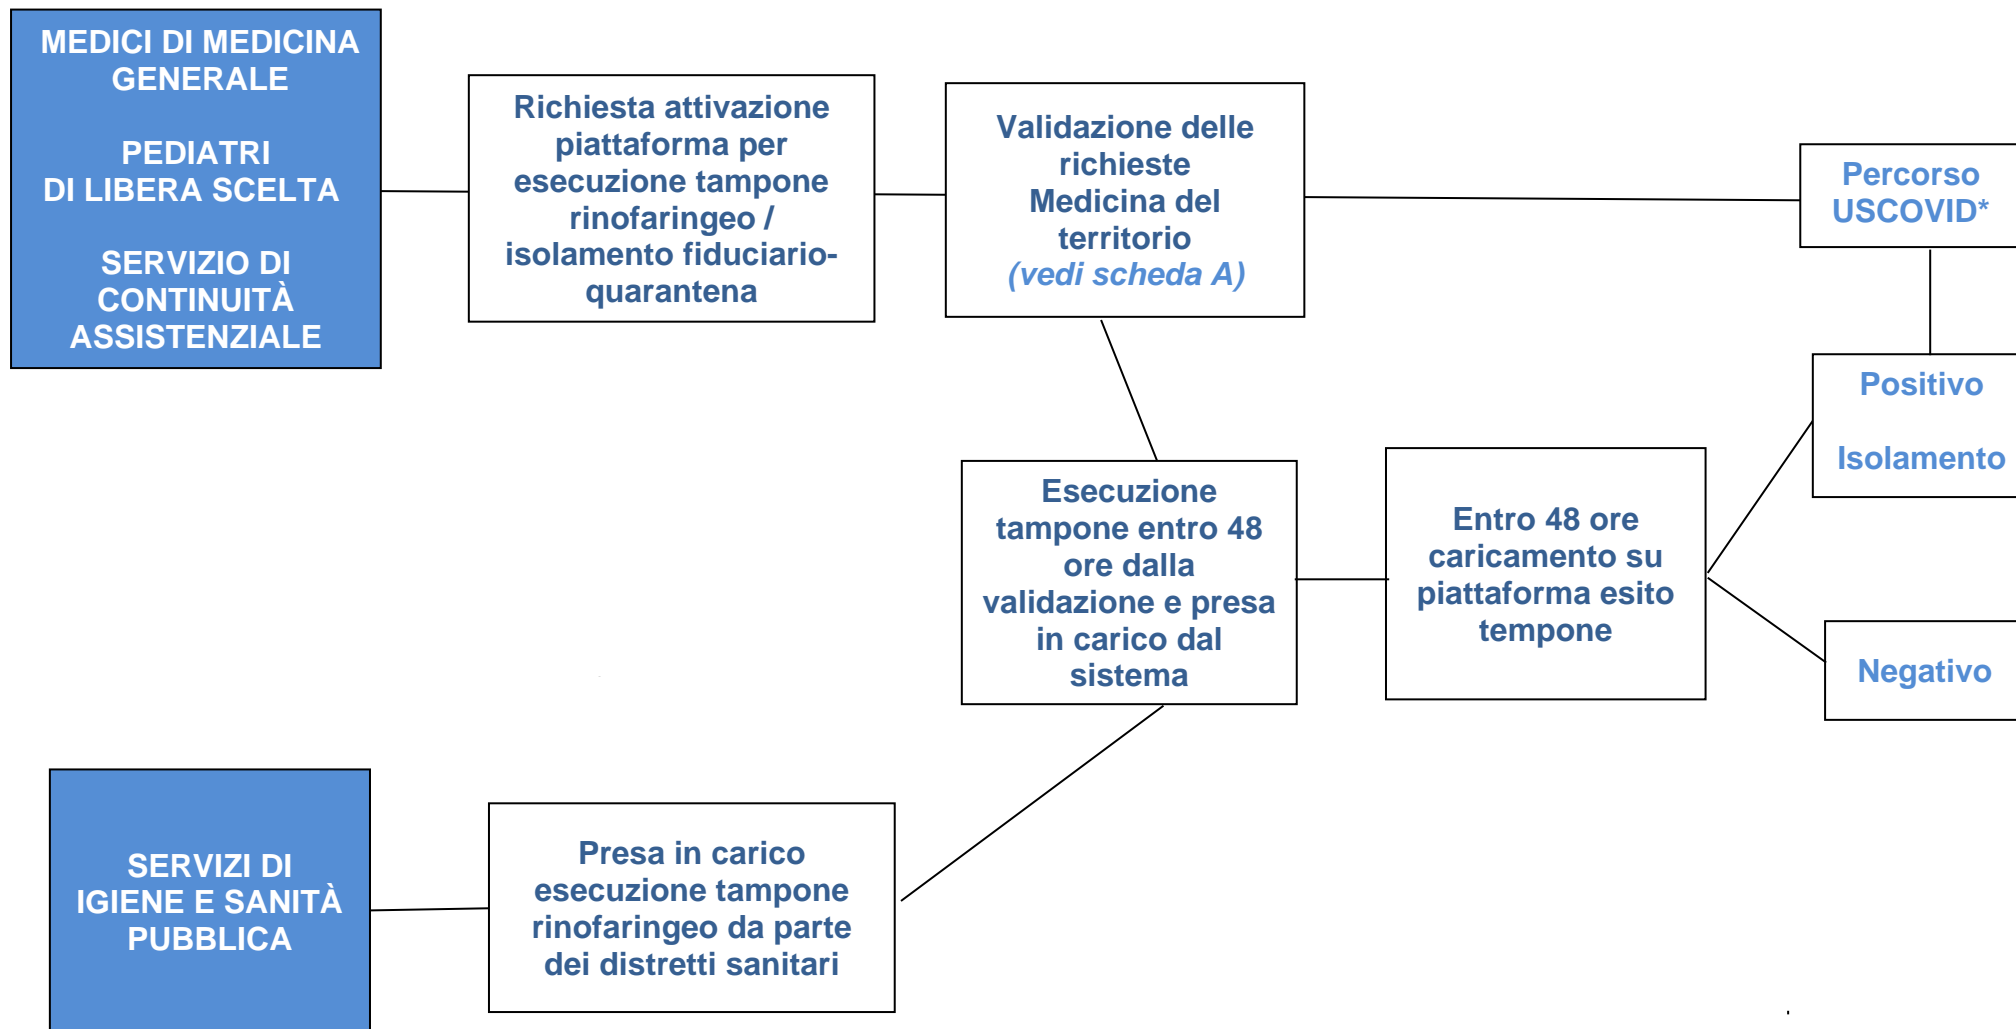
MEDICI DI MEDICINA GENERALE

PEDIATRI DI LIBERA SCELTA

SERVIZIO DI CONTINUITÀ ASSISTENZIALE

Richiesta attivazione piattaforma per esecuzione tampone rinofaringeo / isolamento fiduciario-quarantena

Validazione delle richieste Medicina del territorio (vedi scheda A)

Percorso USCOVID*

Positivo

Isolamento

Esecuzione tampone entro 48 ore dalla validazione e presa in carico dal sistema

Entro 48 ore caricamento su piattaforma esito tempone

Negativo

SERVIZI DI IGIENE E SANITÀ PUBBLICA

Presa in carico esecuzione tampone rinofaringeo da parte dei distretti sanitari